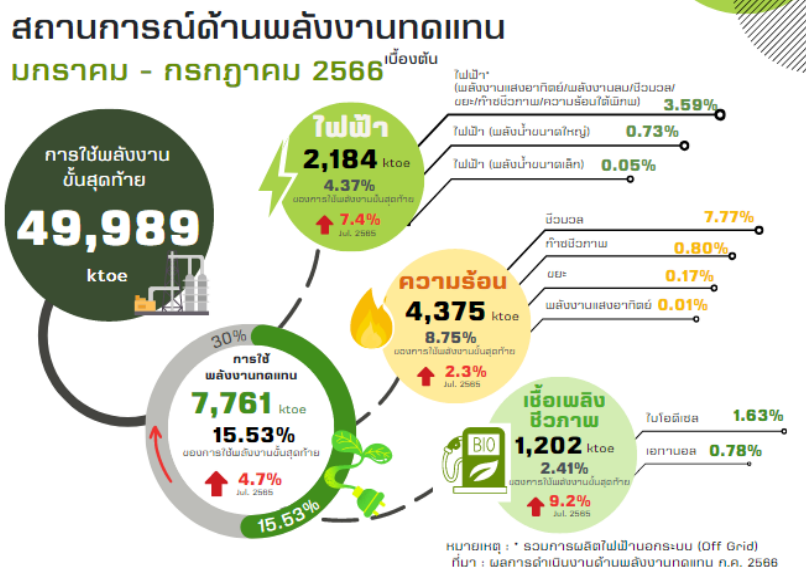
สถานการณ์ด้านพลังงานทดแทน
มกราคม - กรกฎาคม 2566 เบื้องต้น

การใช้พลังงานขั้นสุดท้าย
49,989
ktoe

ไฟฟ้า
2,184 ktoe
4.37%
ของการใช้พลังงานขั้นสุดท้าย
7.4%
Jul. 2565

ไฟฟ้า* (พลังงานแสงอาทิตย์/พลังงานลม/ชีวมวล/ขยะ/ก๊าซชีวภาพ/ความร้อนใต้พิภพ) 3.59%
ไฟฟ้า (พลังน้ำขนาดใหญ่) 0.73%
ไฟฟ้า (พลังน้ำขนาดเล็ก) 0.05%

ความร้อน
4,375 ktoe
8.75%
ของการใช้พลังงานขั้นสุดท้าย
2.3%
Jul. 2565

ชีวมวล 7.77%
ก๊าซชีวภาพ 0.80%
ขยะ 0.17%
พลังงานแสงอาทิตย์ 0.01%

30%
การใช้พลังงานทดแทน
7,761 ktoe
15.53%
ของการใช้พลังงานขั้นสุดท้าย
4.7%
Jul. 2565
15.53%

เชื้อเพลิงชีวภาพ
BIO
1,202 ktoe
2.41%
ของการใช้พลังงานขั้นสุดท้าย
9.2%
Jul. 2565

ไบโอดีเซล 1.63%
เอทานอล 0.78%

หมายเหตุ : * รวมการผลิตไฟฟ้านอกระบบ (Off Grid)
ที่มา : ผลการดำเนินงานด้านพลังงานทดแทน ก.ค. 2566